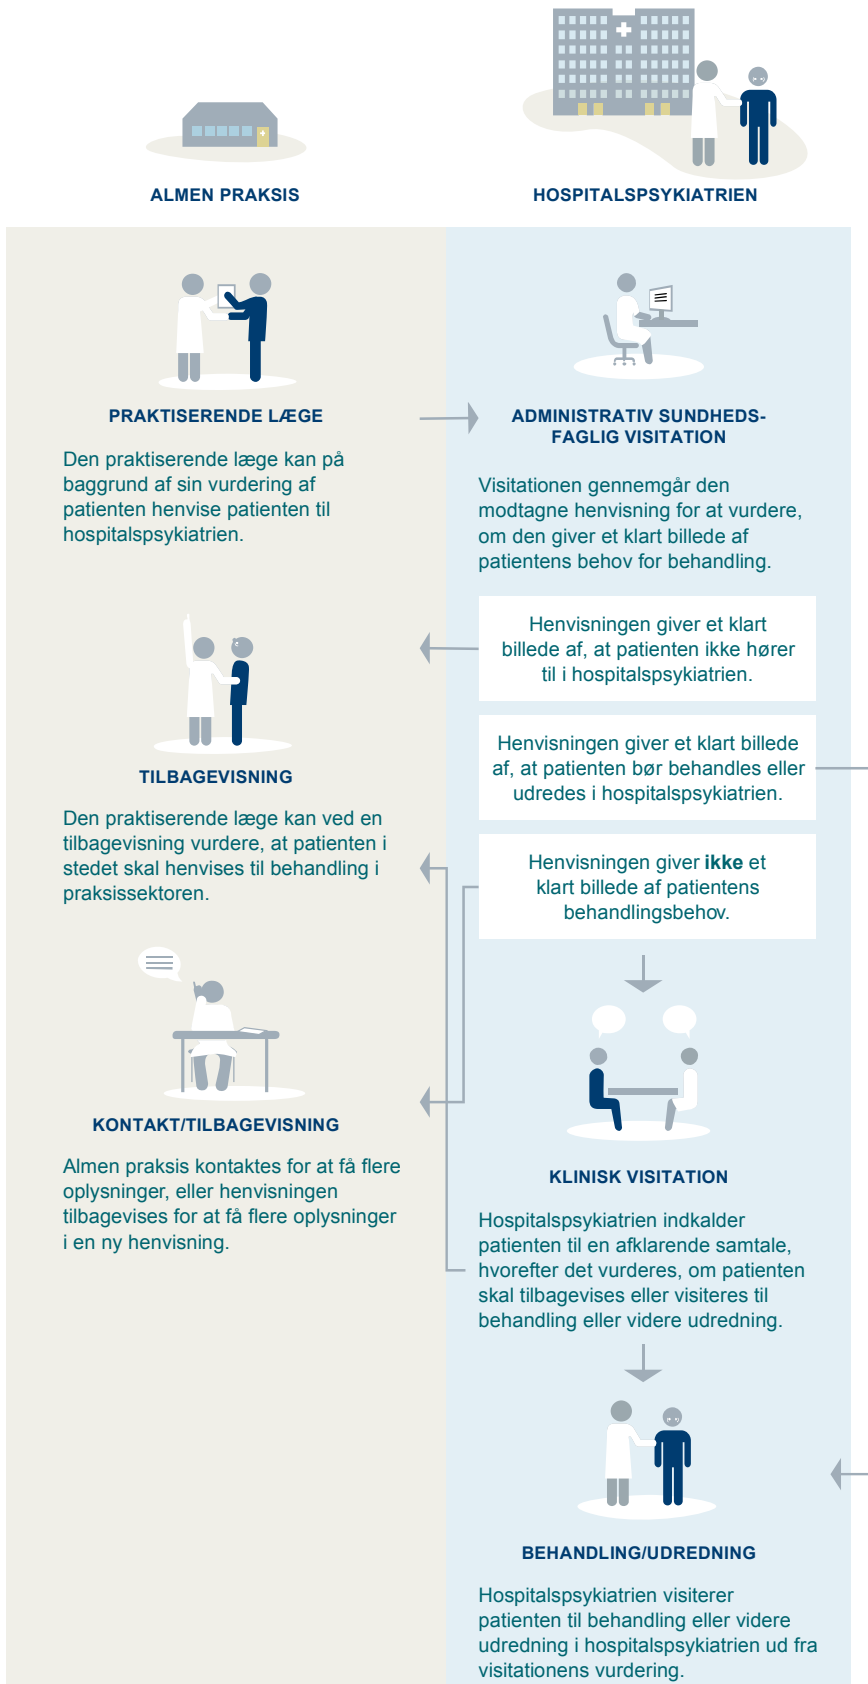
ALMEN PRAKSIS

HOSPITALSPSYKIATRIEN

PRAKTISERENDE LÆGE

Den praktiserende læge kan på baggrund af sin vurdering af patienten henvise patienten til hospitalspsykiatrien.

ADMINISTRATIV SUNDHEDSFAGLIG VISITATION

Visitationen gennemgår den modtagne henvisning for at vurdere, om den giver et klart billede af patientens behov for behandling.

Henvisningen giver et klart billede af, at patienten ikke hører til i hospitalspsykiatrien.

Henvisningen giver et klart billede af, at patienten bør behandles eller udredes i hospitalspsykiatrien.

Henvisningen giver **ikke** et klart billede af patientens behandlingsbehov.

TILBAGEVISNING

Den praktiserende læge kan ved en tilbagevisning vurdere, at patienten i stedet skal henvises til behandling i praksissektoren.

KONTAKT/TILBAGEVISNING

Almen praksis kontaktes for at få flere oplysninger, eller henvisningen tilbagevises for at få flere oplysninger i en ny henvisning.

KLINISK VISITATION

Hospitalspsykiatrien indkalder patienten til en afklarende samtale, hvorefter det vurderes, om patienten skal tilbagevises eller visiteres til behandling eller videre udredning.

BEHANDLING/UDREDNING

Hospitalspsykiatrien visiterer patienten til behandling eller videre udredning i hospitalspsykiatrien ud fra visitationens vurdering.